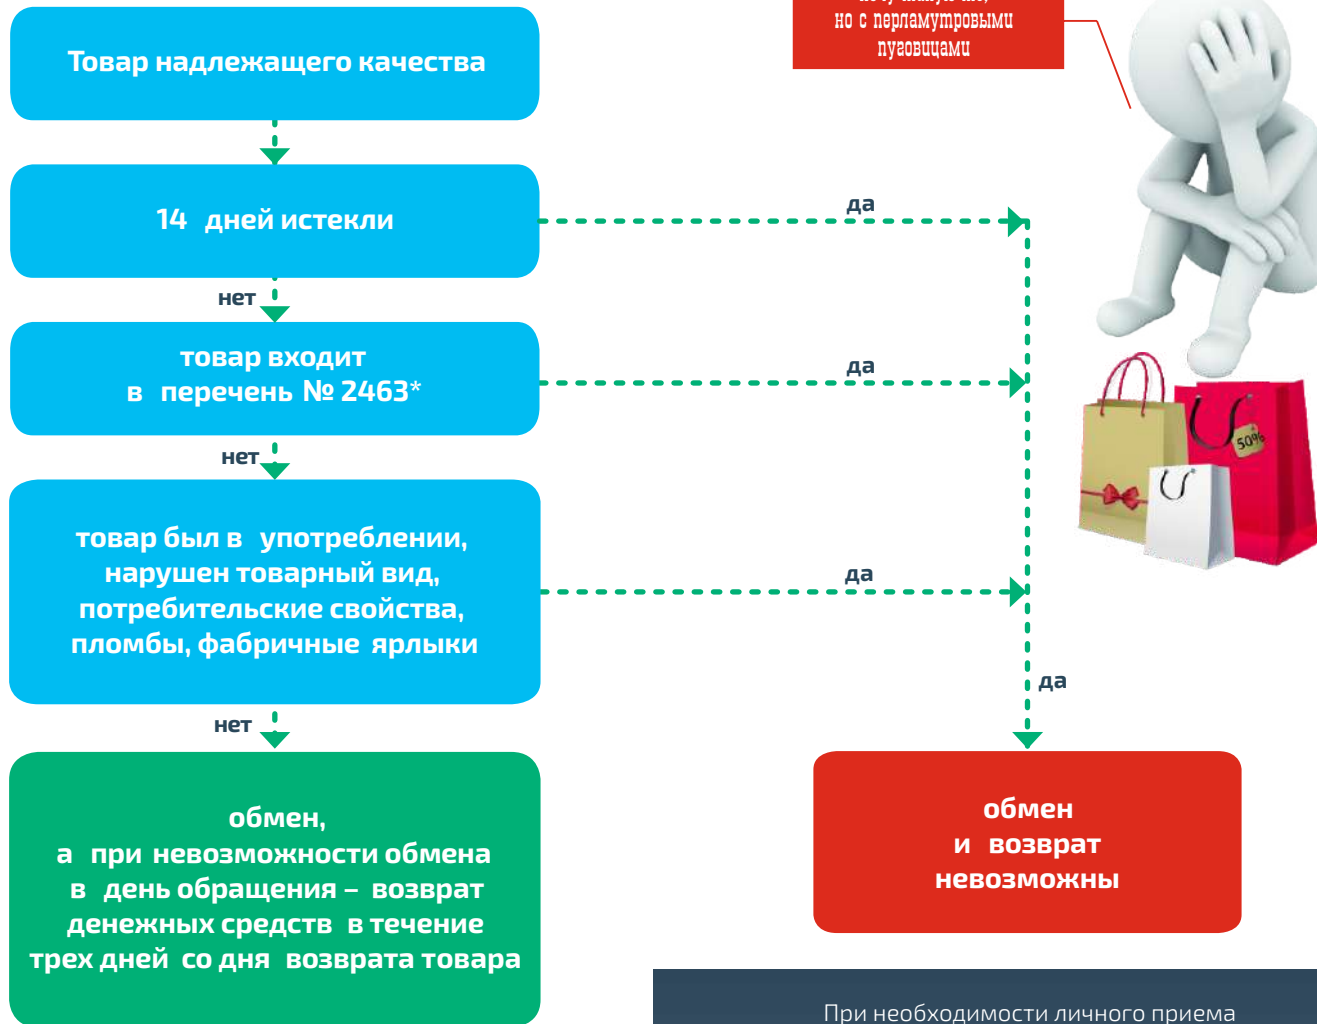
Товар надлежащего качества

14 дней истекли

да

нет

товар входит в перечень № 2463*

да

нет

товар был в употреблении, нарушен товарный вид, потребительские свойства, пломбы, фабричные ярлыки

да

нет

да

обмен, а при невозможности обмена в день обращения – возврат денежных средств в течение трех дней со дня возврата товара

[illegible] но с перламутровыми пуговицами

50%

обмен и возврат невозможны

При необходимости личного приема